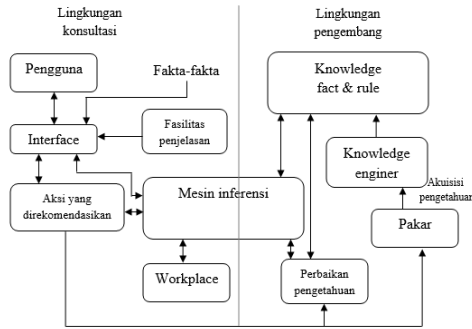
Lingkungan konsultasi

Lingkungan pengembang

Pengguna

Fakta-fakta

Interface

Fasilitas penjelasan

Aksi yang direkomendasikan

Mesin inferensi

Workplace

Knowledge fact & rule

Knowledge enginer

Akuisisi pengetahuan

Pakar

Perbaikan pengetahuan